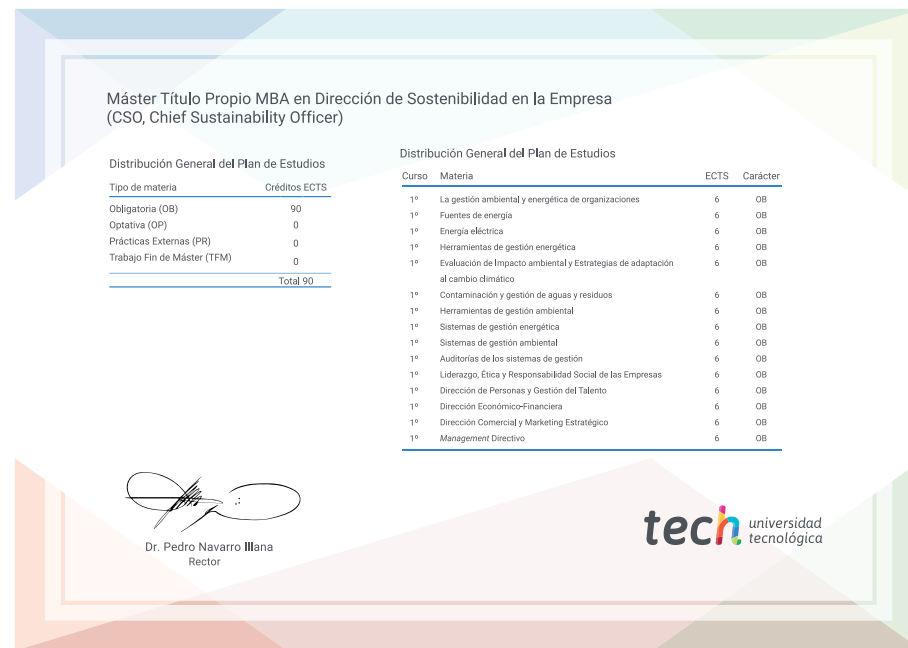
Máster Título Propio MBA en Dirección de Sostenibilidad en la Empresa (CSO, Chief Sustainability Officer)

Distribución General del Plan de Estudios

| Tipo de materia | Créditos ECTS |
|---|---|
| Obligatoria (OB) | 90 |
| Optativa (OP) | 0 |
| Prácticas Externas (PR) | 0 |
| Trabajo Fin de Máster (TFM) | 0 |
| | Total 90 |

Distribución General del Plan de Estudios

| Curso | Materia | ECTS | Carácter |
|---|---|---|---|
| 1º | La gestión ambiental y energética de organizaciones | 6 | OB |
| 1º | Fuentes de energía | 6 | OB |
| 1º | Energía eléctrica | 6 | OB |
| 1º | Herramientas de gestión energética | 6 | OB |
| 1º | Evaluación de Impacto ambiental y Estrategias de adaptación al cambio climático | 6 | OB |
| 1º | Contaminación y gestión de aguas y residuos | 6 | OB |
| 1º | Herramientas de gestión ambiental | 6 | OB |
| 1º | Sistemas de gestión energética | 6 | OB |
| 1º | Sistemas de gestión ambiental | 6 | OB |
| 1º | Auditorías de los sistemas de gestión | 6 | OB |
| 1º | Liderazgo, Ética y Responsabilidad Social de las Empresas | 6 | OB |
| 1º | Dirección de Personas y Gestión del Talento | 6 | OB |
| 1º | Dirección Económico-Financiera | 6 | OB |
| 1º | Dirección Comercial y Marketing Estratégico | 6 | OB |
| 1º | Management Directivo | 6 | OB |

Dr. Pedro Navarro Illana
Rector

tech universidad tecnológica